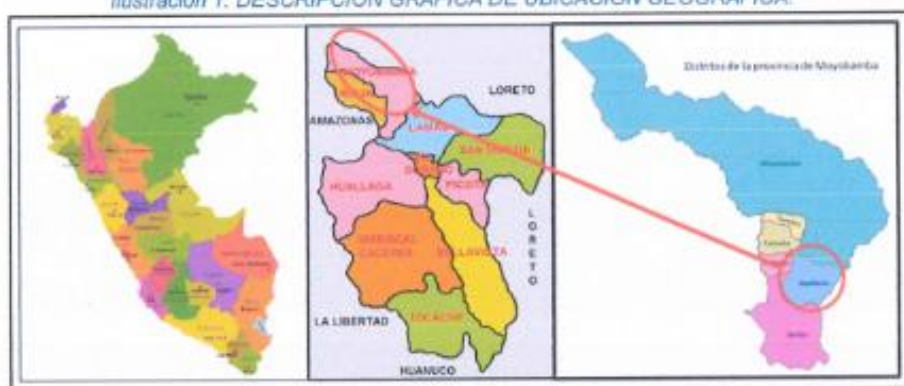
Ilustración 1: DESCRIPCION GRAFICA DE UBICACION GEOGRAFICA.

LORETO
AMAZONAS
LAMAS
SAN MARTIN
HUALLAGA
PICOTA
MARISCAL CACERES
BELLAVISTA
L O R E T O
LA LIBERTAD
TOCACHE
HUANUCO

Distritos de la provincia de Moyobamba
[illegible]